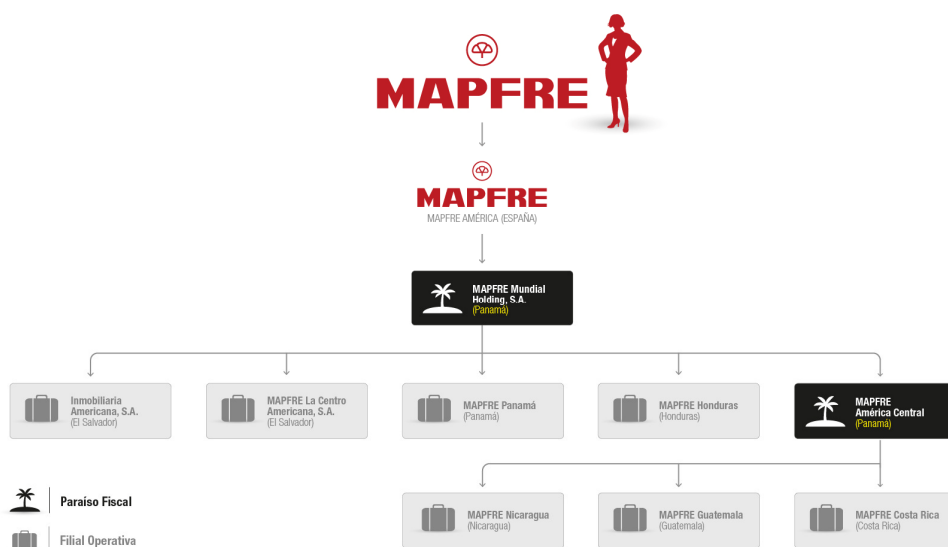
MAPFRE

MAPFRE
MAPFRE AMÉRICA (ESPAÑA)

MAPFRE Mundial Holding, S.A.
(Panamá)

Inmobiliaria Americana, S.A.
(El Salvador)

MAPFRE La Centro Americana, S.A.
(El Salvador)

MAPFRE Panamá
(Panamá)

MAPFRE Honduras
(Honduras)

MAPFRE América Central
(Panamá)

MAPFRE Nicaragua
(Nicaragua)

MAPFRE Guatemala
(Guatemala)

MAPFRE Costa Rica
(Costa Rica)

Paraíso Fiscal

Filial Operativa